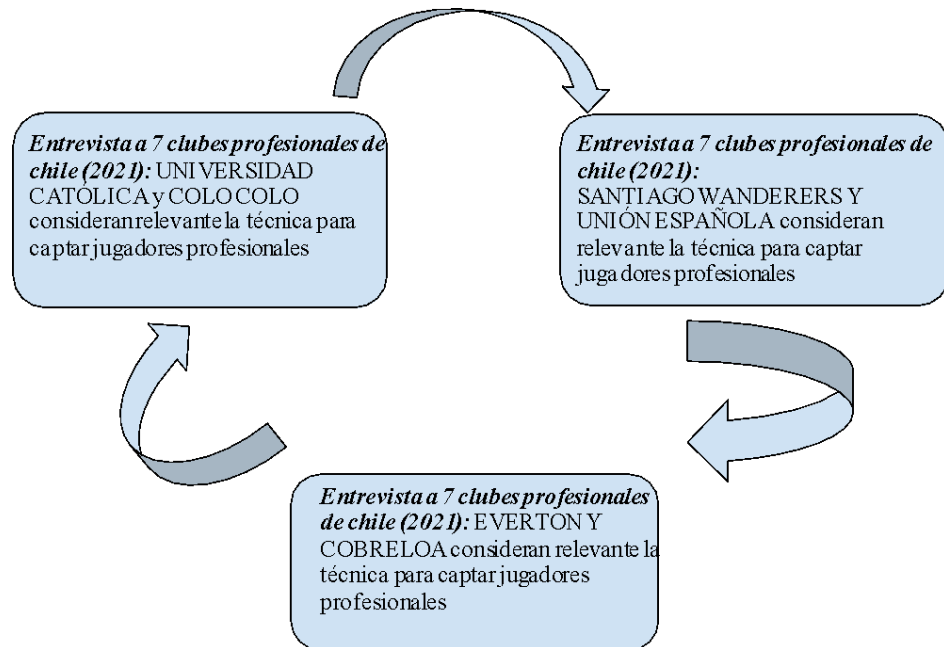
*Entrevista a 7 clubes profesionales de chile (2021):* UNIVERSIDAD CATÓLICA y COLO COLO consideran relevante la técnica para captar jugadores profesionales

*Entrevista a 7 clubes profesionales de chile (2021):* SANTIAGO WANDERERS Y UNIÓN ESPAÑOLA consideran relevante la técnica para captar jugadores profesionales

*Entrevista a 7 clubes profesionales de chile (2021):* EVERTON Y COBRELOA consideran relevante la técnica para captar jugadores profesionales